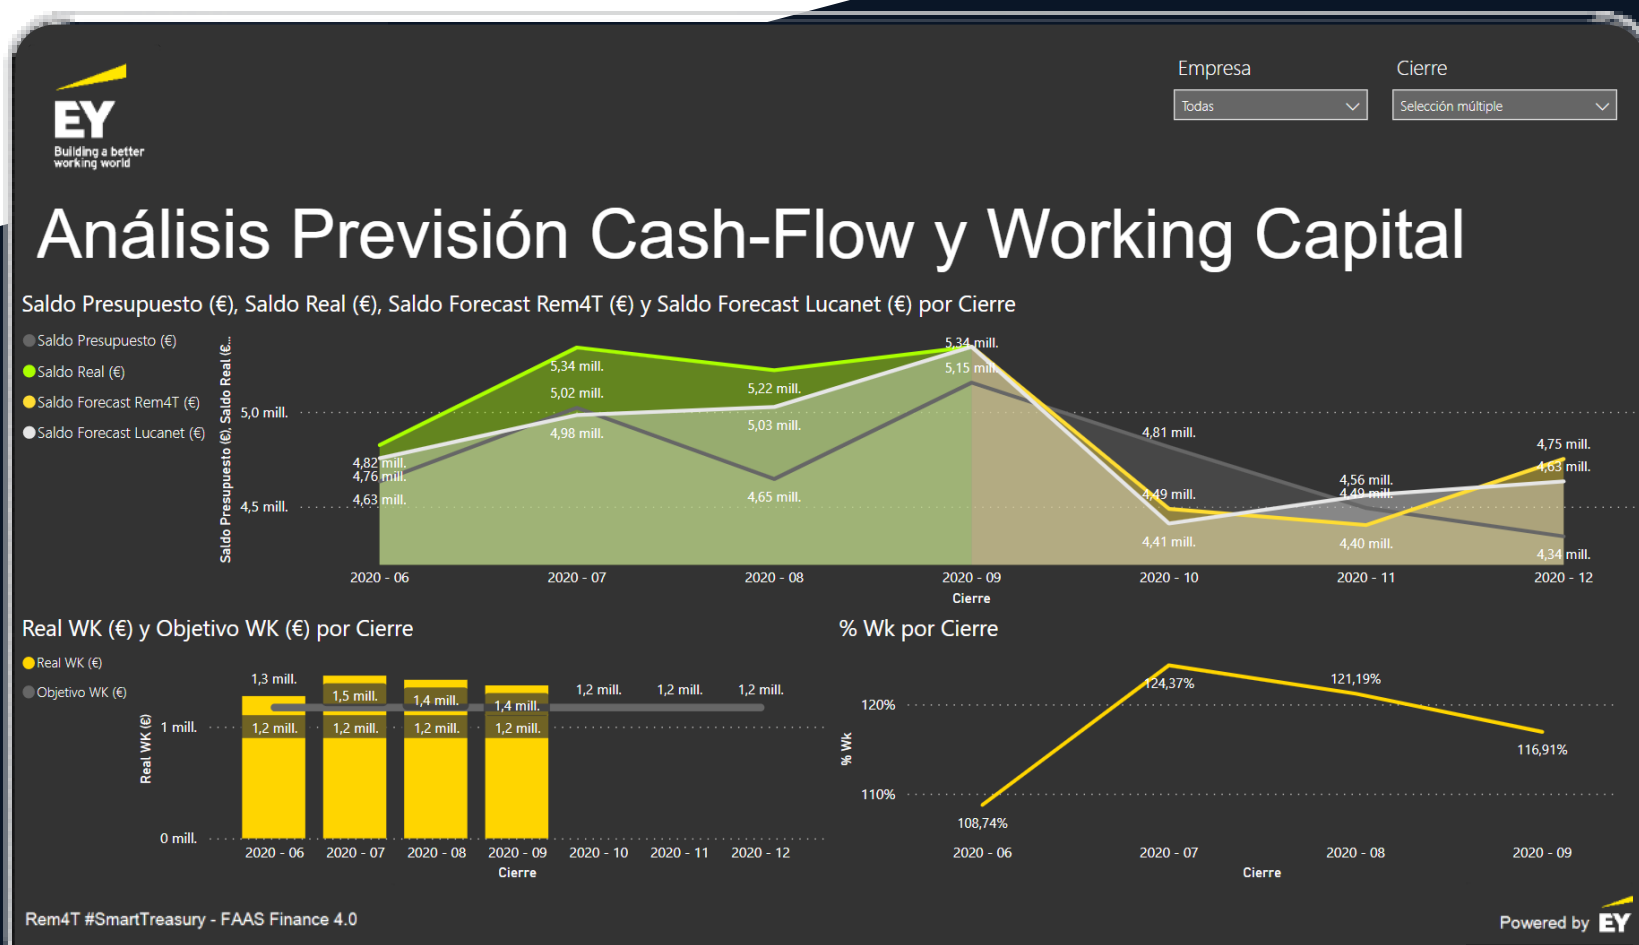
EY
Building a better working world

Empresa
Todas

Cierre
Selección múltiple

Análisis Previsión Cash-Flow y Working Capital

Saldo Presupuesto (€), Saldo Real (€), Saldo Forecast Rem4T (€) y Saldo Forecast Lucanet (€) por Cierre

Saldo Presupuesto (€)
Saldo Real (€)
Saldo Forecast Rem4T (€)
Saldo Forecast Lucanet (€)

Saldo Presupuesto (€), Saldo Real (€...

5,0 mill.
4,5 mill.

4,82 mill.
4,76 mill.
4,63 mill.
5,34 mill.
5,02 mill.
4,98 mill.
5,22 mill.
5,03 mill.
4,65 mill.
5,34 mill.
5,15 mill.
4,81 mill.
4,49 mill.
4,41 mill.
4,56 mill.
4,49 mill.
4,40 mill.
4,75 mill.
4,63 mill.
4,34 mill.

2020 - 06
2020 - 07
2020 - 08
2020 - 09
2020 - 10
2020 - 11
2020 - 12
Cierre

Real WK (€) y Objetivo WK (€) por Cierre

Real WK (€)
Objetivo WK (€)

Real WK (€)

1 mill.
0 mill.

1,3 mill.
1,2 mill.
1,5 mill.
1,2 mill.
1,4 mill.
1,2 mill.
1,4 mill.
1,2 mill.
1,2 mill.
1,2 mill.
1,2 mill.

2020 - 06
2020 - 07
2020 - 08
2020 - 09
2020 - 10
2020 - 11
2020 - 12
Cierre

% Wk por Cierre

% Wk

120%
110%

124,37%
121,19%
116,91%
108,74%

2020 - 06
2020 - 07
2020 - 08
2020 - 09
Cierre

Rem4T #SmartTreasury - FAAS Finance 4.0

Powered by EY